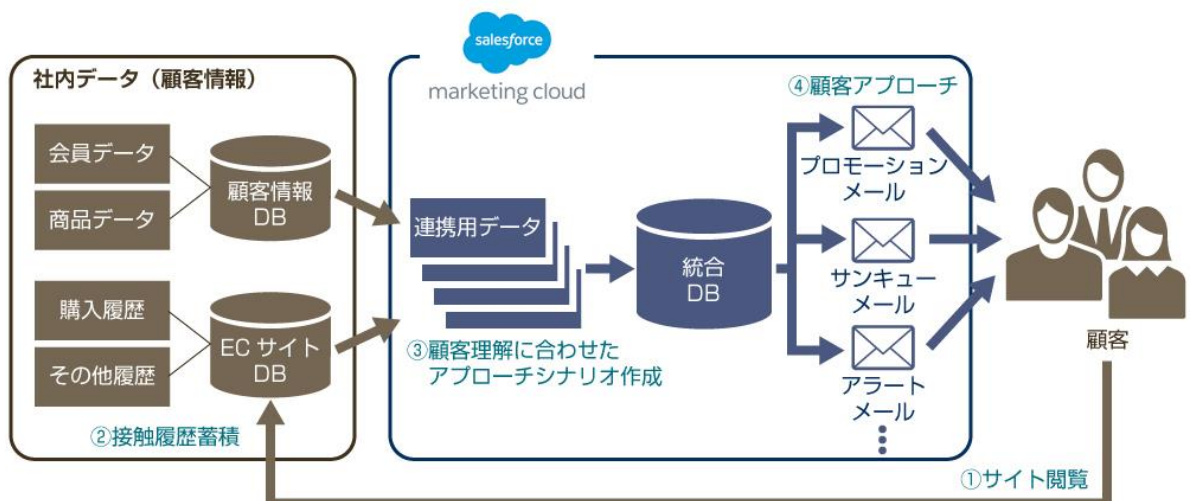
社内データ（顧客情報）

会員データ

商品データ

顧客情報 DB

購入履歴

その他履歴

EC サイト DB

②接触履歴蓄積

salesforce

marketing cloud

連携用データ

統合 DB

③顧客理解に合わせたアプローチシナリオ作成

④顧客アプローチ

プロモーションメール

サンキューメール

アラートメール

顧客

①サイト閲覧